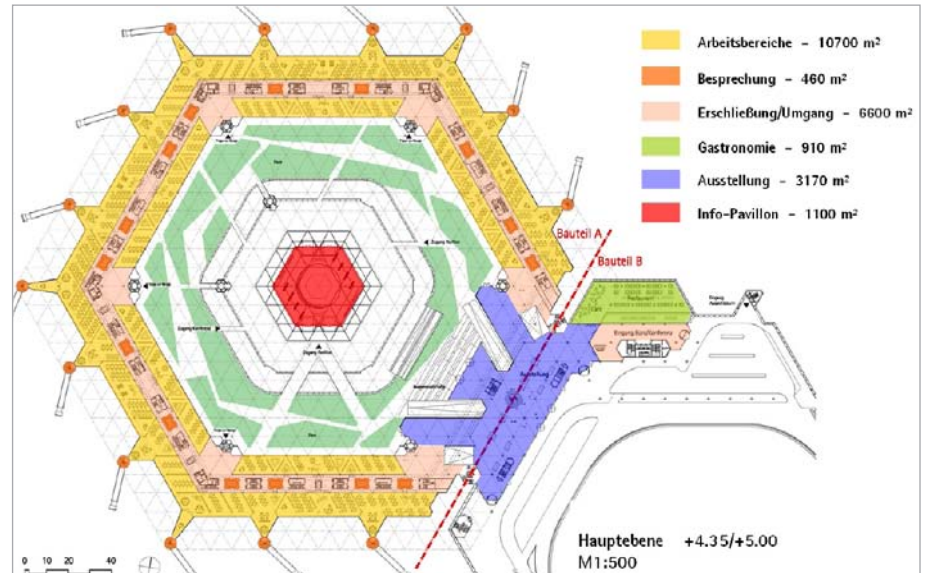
Arbeitsbereiche – 10700 m²

Besprechung – 460 m²

Erschließung/Umgang – 6600 m²

Gastronomie – 910 m²

Ausstellung – 3170 m²

Info-Pavillon – 1100 m²

Bauteil A

Bauteil B

Restaurant

Eingang Bau/Konferenz

Ausstellung

0 10 20 40

Hauptebene +4.35/+5.00
M1:500